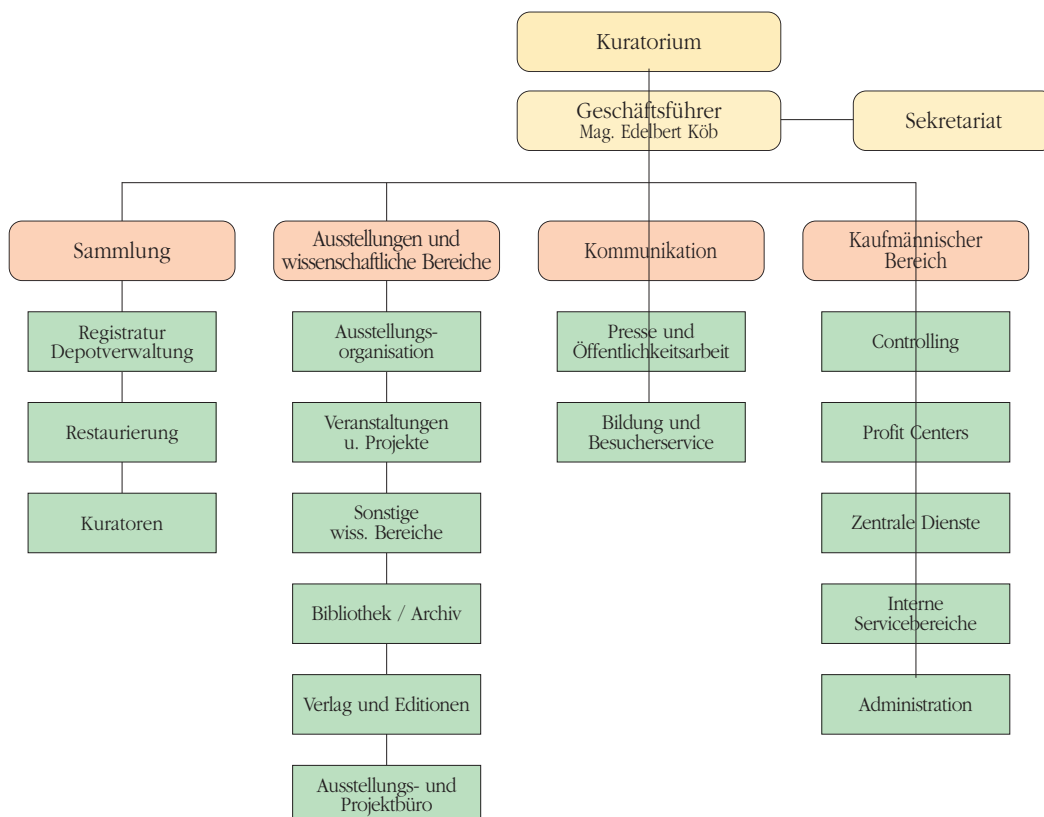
Kuratorium

Geschäftsführer
Mag. Edelbert Köb

Sekretariat

Sammlung

Ausstellungen und wissenschaftliche Bereiche

Kommunikation

Kaufmännischer Bereich

Registratur Depotverwaltung

Restaurierung

Kuratoren

Ausstellungsorganisation

Veranstaltungen u. Projekte

Sonstige wiss. Bereiche

Bibliothek / Archiv

Verlag und Editionen

Ausstellungs- und Projektbüro

Presse und Öffentlichkeitsarbeit

Bildung und Besucherservice

Controlling

Profit Centers

Zentrale Dienste

Interne Servicebereiche

Administration